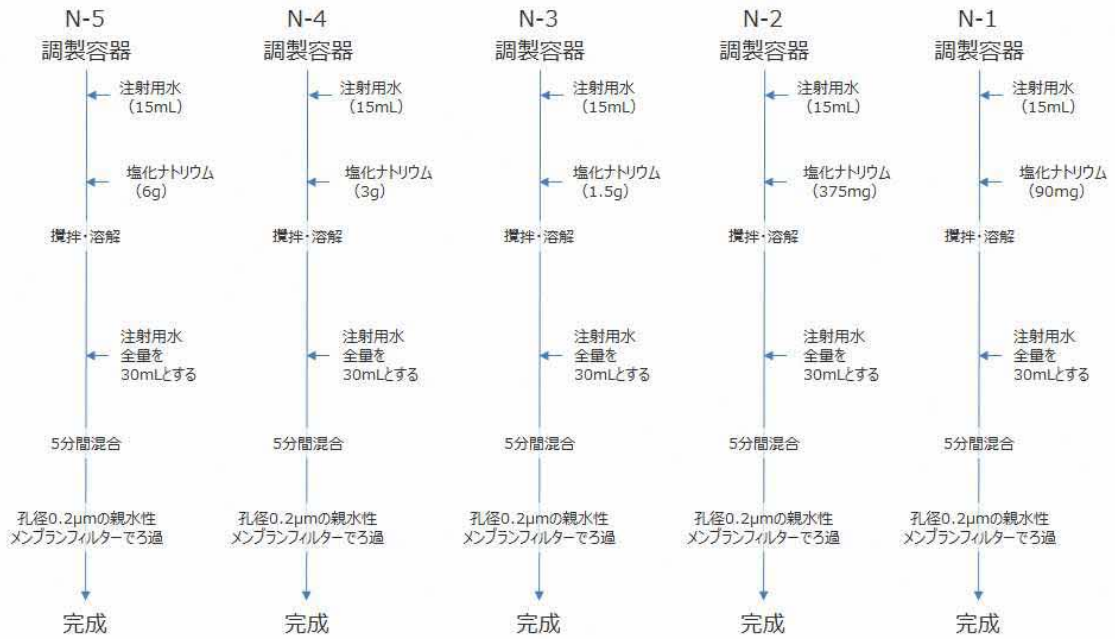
N-5
調製容器

注射用水
（15mL）

塩化ナトリウム
（6g）

攪拌・溶解

注射用水
全量を
30mLとする

5分間混合

孔径0.2μmの親水性
メンブランフィルターでろ過

完成

N-4
調製容器

注射用水
（15mL）

塩化ナトリウム
（3g）

攪拌・溶解

注射用水
全量を
30mLとする

5分間混合

孔径0.2μmの親水性
メンブランフィルターでろ過

完成

N-3
調製容器

注射用水
（15mL）

塩化ナトリウム
（1.5g）

攪拌・溶解

注射用水
全量を
30mLとする

5分間混合

孔径0.2μmの親水性
メンブランフィルターでろ過

完成

N-2
調製容器

注射用水
（15mL）

塩化ナトリウム
（375mg）

攪拌・溶解

注射用水
全量を
30mLとする

5分間混合

孔径0.2μmの親水性
メンブランフィルターでろ過

完成

N-1
調製容器

注射用水
（15mL）

塩化ナトリウム
（90mg）

攪拌・溶解

注射用水
全量を
30mLとする

5分間混合

孔径0.2μmの親水性
メンブランフィルターでろ過

完成